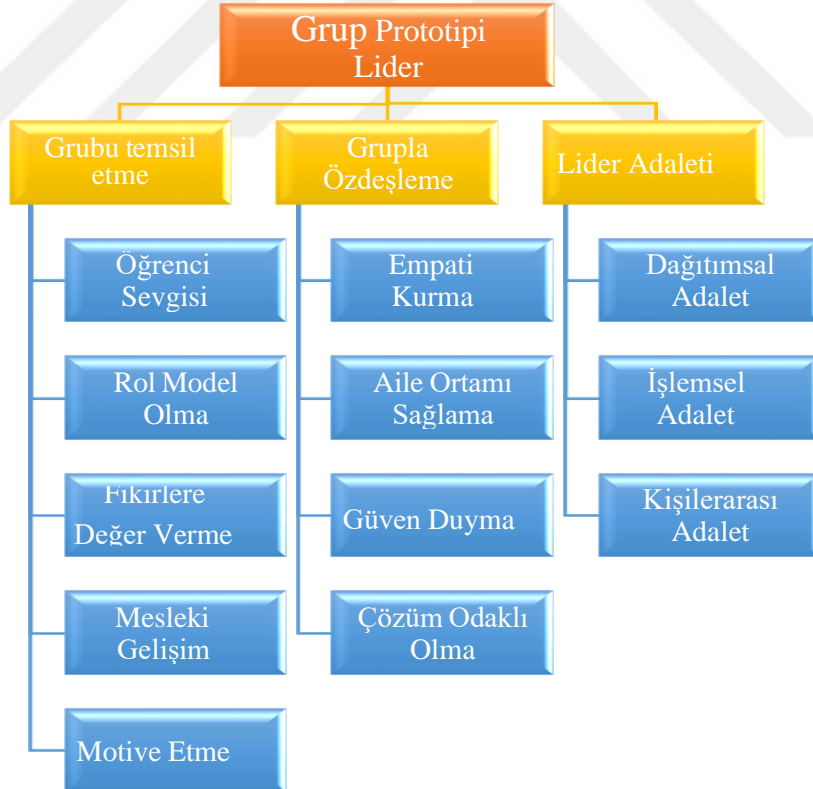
Grup Prototipi Lider

Grubu temsil etme

Öğrenci Sevgisi

Rol Model Olma

Fikirlere Değer Verme

Mesleki Gelişim

Motive Etme

Grupla Özdeşleme

Empati Kurma

Aile Ortamı Sağlama

Güven Duyma

Çözüm Odaklı Olma

Lider Adaleti

Dağıtımsal Adalet

İşlemsel Adalet

Kişilerarası Adalet